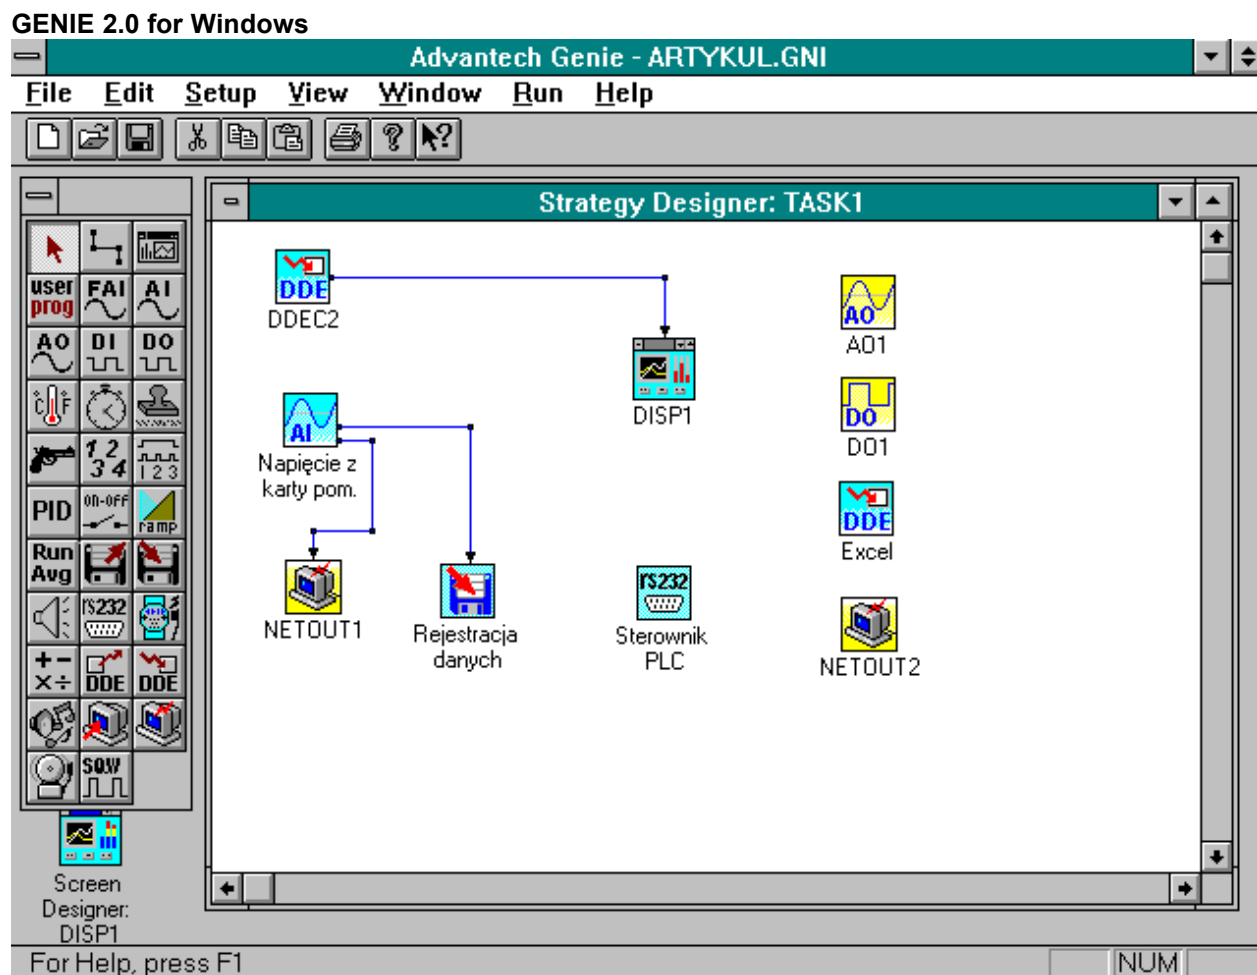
GENIE 2.0 for Windows

Advantech Genie - ARTYKUL.GNI

File Edit Setup View Window Run Help

Strategy Designer: TASK1

user prog FAI AI
AO DI DO
°C °F
1 2 3 4 1 2 3
PID on-off ramp
Run Avg
rs232
+ − × ÷ DDE DDE
SQW

DDE
DDEC2

DISP1

AO
AO1

DO
DO1

AI
Napięcie z karty pom.

DDE
Excel

NETOUT1

Rejestracja danych

rs232
Sterownik PLC

NETOUT2

Screen Designer: DISP1

For Help, press F1

NUM